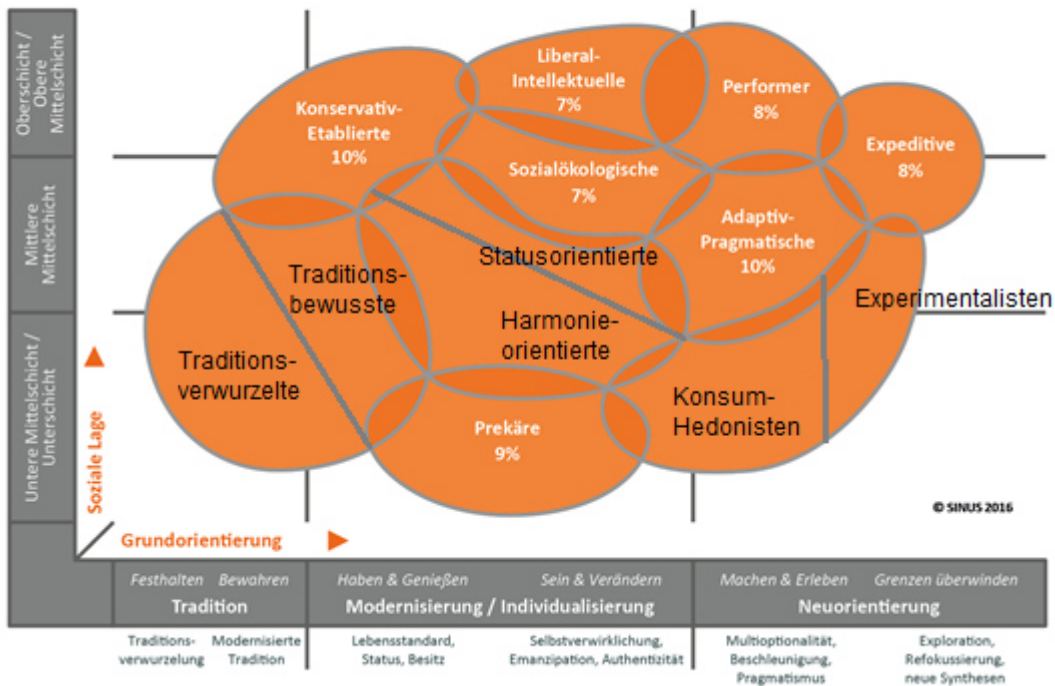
Oberschicht / Obere Mittelschicht

Mittlere Mittelschicht

Untere Mittelschicht / Unterschicht

Soziale Lage

Liberal-Intellektuelle 7%

Performer 8%

Konservativ-Etablierte 10%

Expeditive 8%

Sozialökologische 7%

Adaptiv-Pragmatische 10%

Traditionsbewusste

Statusorientierte

Experimentalisten

Harmonieorientierte

Traditionsverwurzelte

Konsum-Hedonisten

Prekäre 9%

© SINUS 2016

Grundorientierung

Festhalten Bewahren
Tradition

Haben & Genießen Sein & Verändern
Modernisierung / Individualisierung

Machen & Erleben Grenzen überwinden
Neuorientierung

Traditionsverwurzelung

Modernisierte Tradition

Lebensstandard, Status, Besitz

Selbstverwirklichung, Emanzipation, Authentizität

Multioptionalität, Beschleunigung, Pragmatismus

Exploration, Refokussierung, neue Synthesen